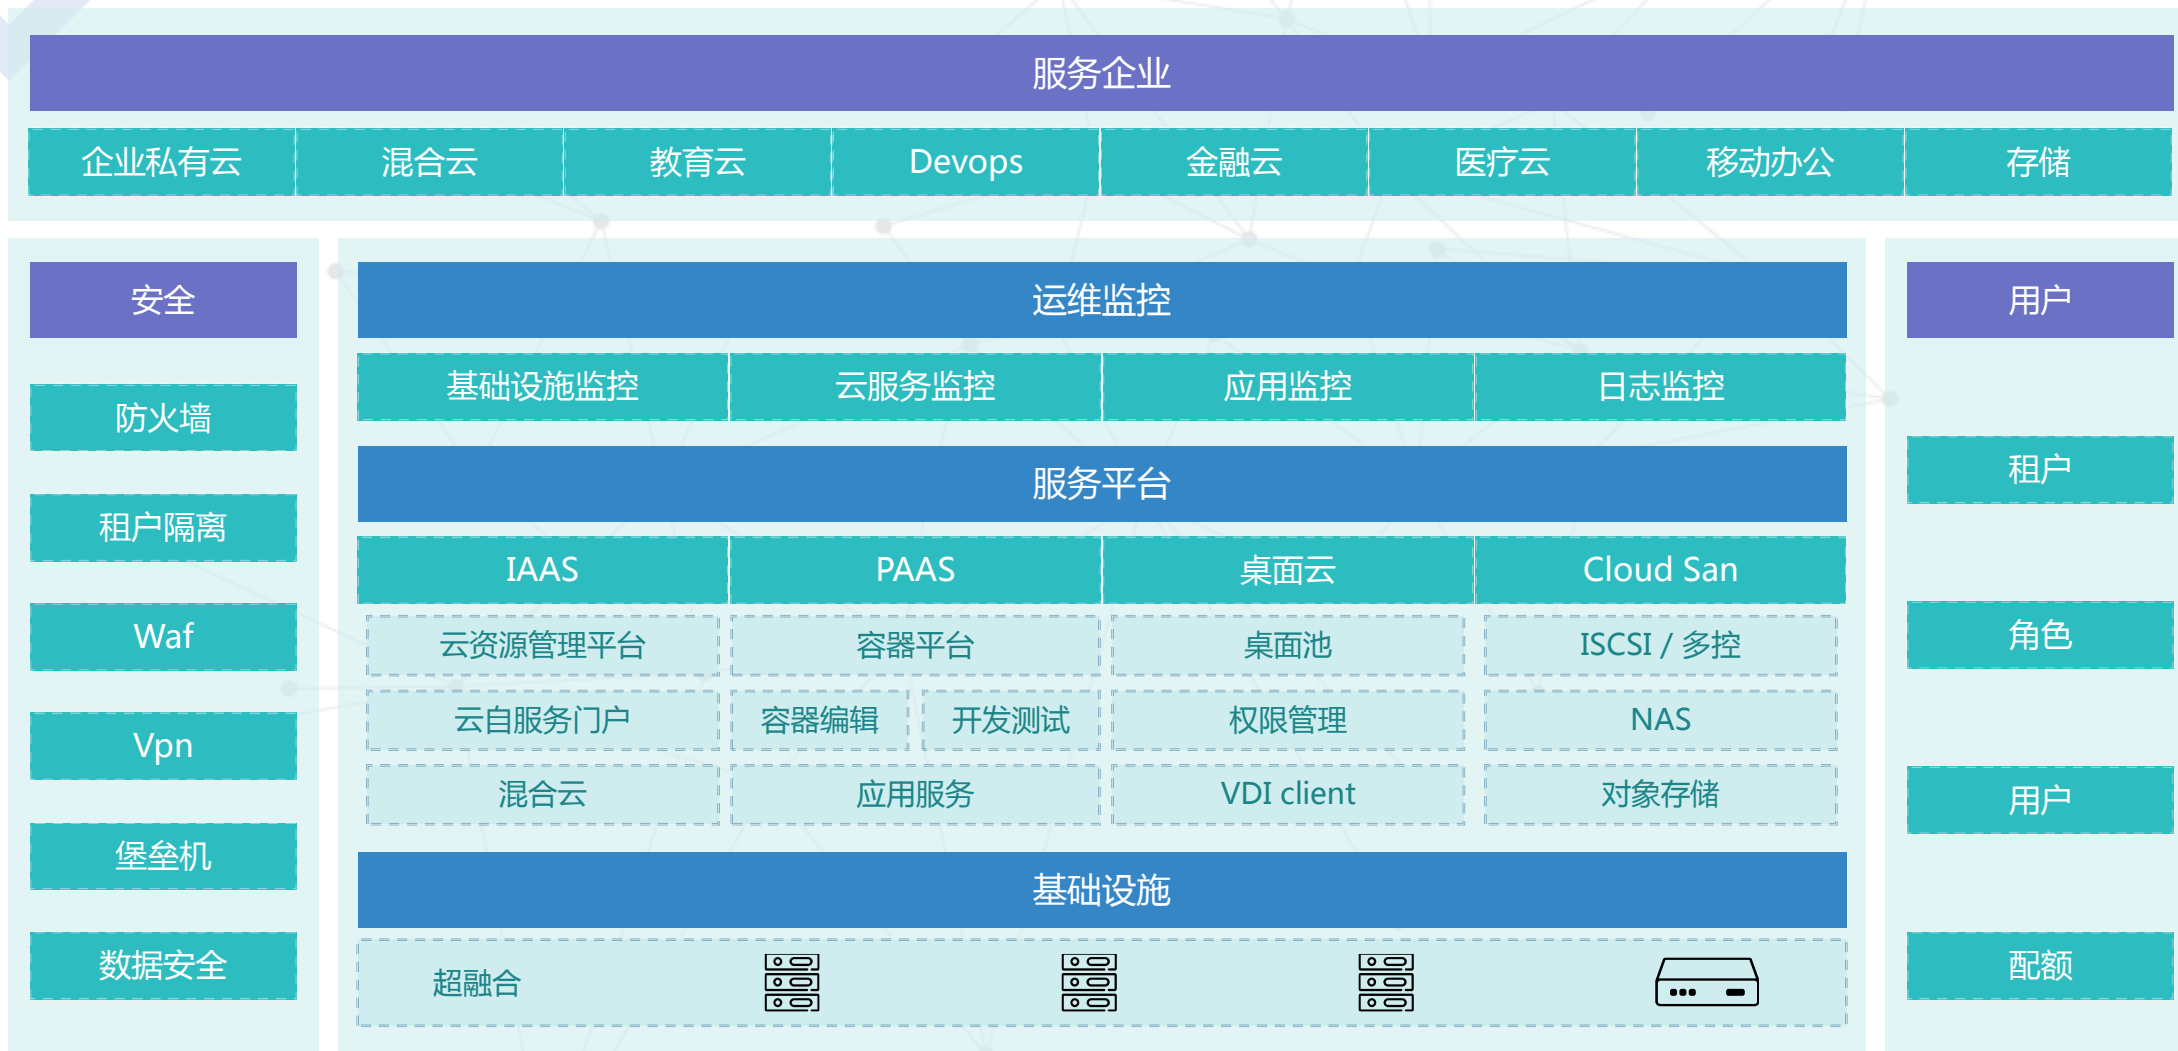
服务企业

| 企业私有云 | 混合云 | 教育云 | Devops | 金融云 | 医疗云 | 移动办公 | 存储 |
|---|---|---|---|---|---|---|---|

安全

防火墙

租户隔离

Waf

Vpn

堡垒机

数据安全

运维监控

| 基础设施监控 | 云服务监控 | 应用监控 | 日志监控 |
|---|---|---|---|

服务平台

| IAAS | PAAS | 桌面云 | Cloud San |
|---|---|---|---|
| 云资源管理平台 | 容器平台 | 桌面池 | ISCSI / 多控 |
| 云自服务门户 | 容器编辑 开发测试 | 权限管理 | NAS |
| 混合云 | 应用服务 | VDI client | 对象存储 |

基础设施

超融合

用户

租户

角色

用户

配额